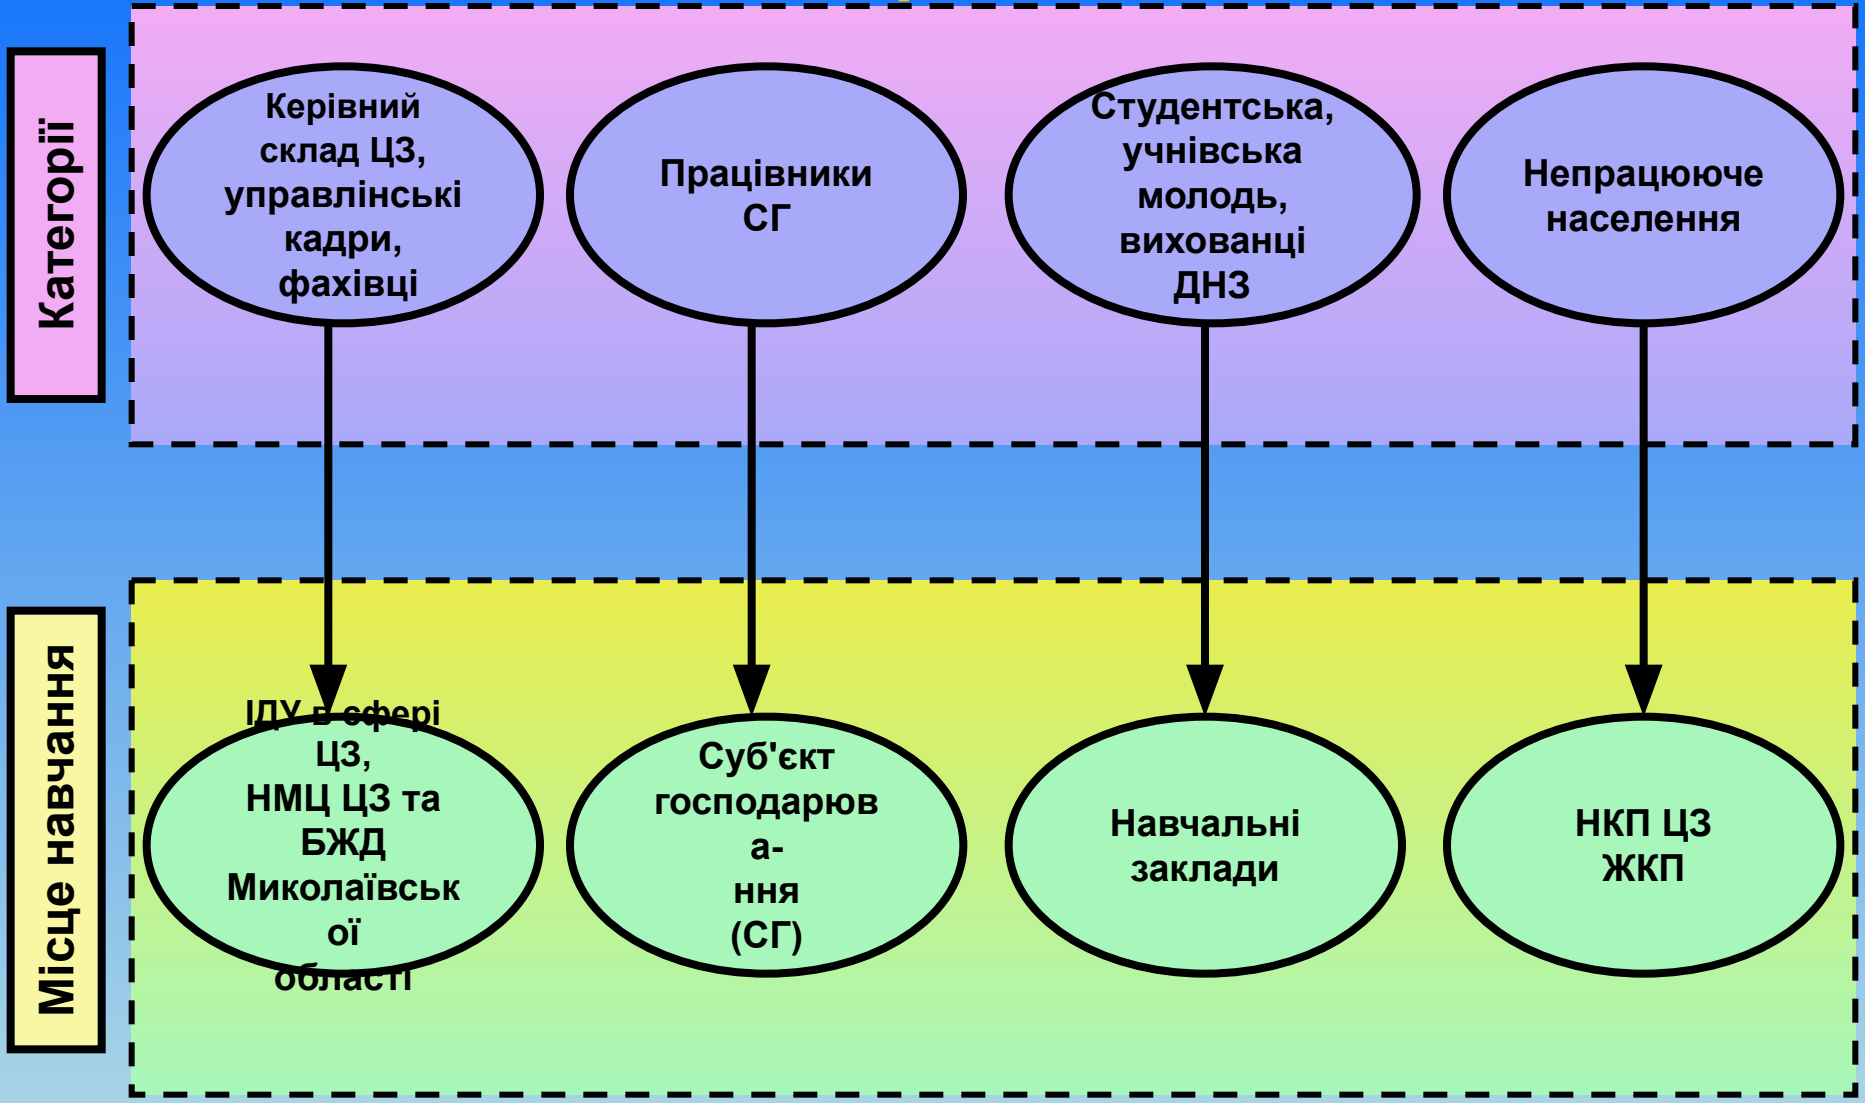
Категорії

Керівний склад ЦЗ, управлінські кадри, фахівці

Працівники СГ

Студентська, учнівська молодь, вихованці ДНЗ

Непрацююче населення

Місце навчання

ІДУ в сфері ЦЗ, НМЦ ЦЗ та БЖД Миколаївської області

Суб'єкт господарюва-ння (СГ)

Навчальні заклади

НКП ЦЗ ЖКП